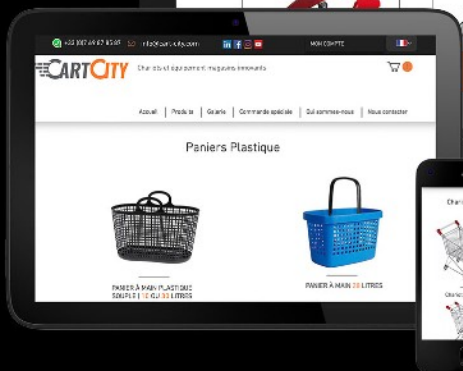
+33 (0)7 69 67 85 05 info@cartcity.com MON COMPTE

CARTCITY Chariots et équipement magasins innovants

Accueil | Produits | Galerie | Commande spéciale | Qui sommes-nous | Nous contacter

Paniers Plastique

PANIER À MAIN PLASTIQUE SOUPLE | 10 OU 30 LITRES

PANIER À MAIN 20 LITRES

Chari

Chario